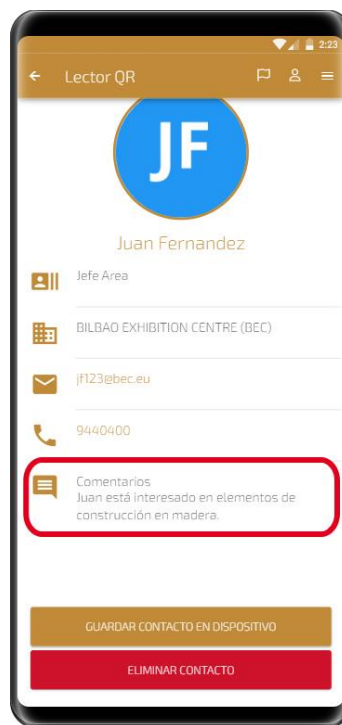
2:23

Lector QR

JF

Juan Fernandez

Jefe Area

BILBAO EXHIBITION CENTRE (BEC)

jf123@bec.eu

9440400

Comentarios
Juan está interesado en elementos de construcción en madera.

GUARDAR CONTACTO EN DISPOSITIVO

ELIMINAR CONTACTO